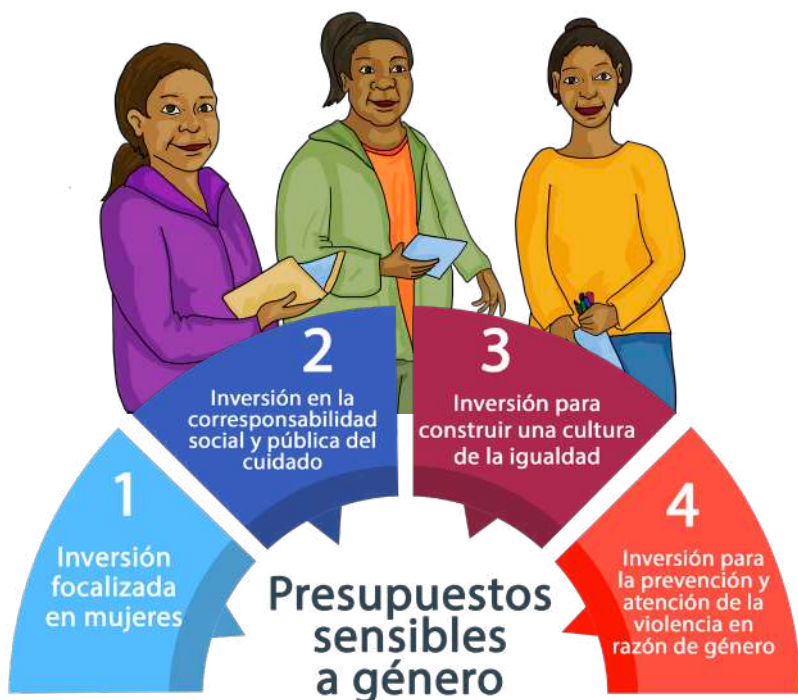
1
Inversión focalizada en mujeres

2
Inversión en la corresponsabilidad social y pública del cuidado

3
Inversión para construir una cultura de la igualdad

4
Inversión para la prevención y atención de la violencia en razón de género

Presupuestos sensibles a género